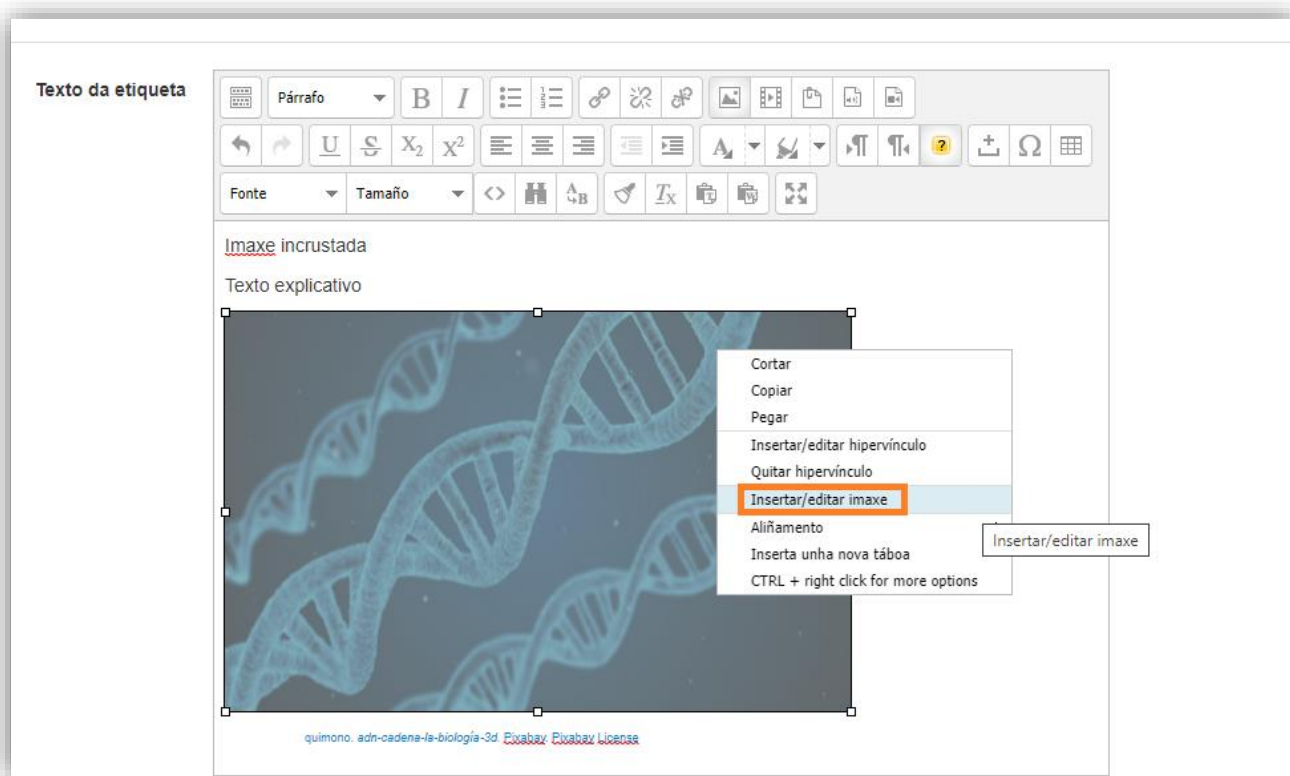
Texto da etiqueta

Párrafo

B I

$X_2$ $X^2$

Fonte

Tamaño

Imaxe incrustada

Texto explicativo

Cortar
Copiar
Pegar
Insertar/editar hipervínculo
Quitar hipervínculo
Insertar/editar imaxe
Aliñamento
Inserta unha nova táboa
CTRL + right click for more options

Insertar/editar imaxe

quimono. adn-cadena-la-biología-3d. Pixabay. Pixabay License